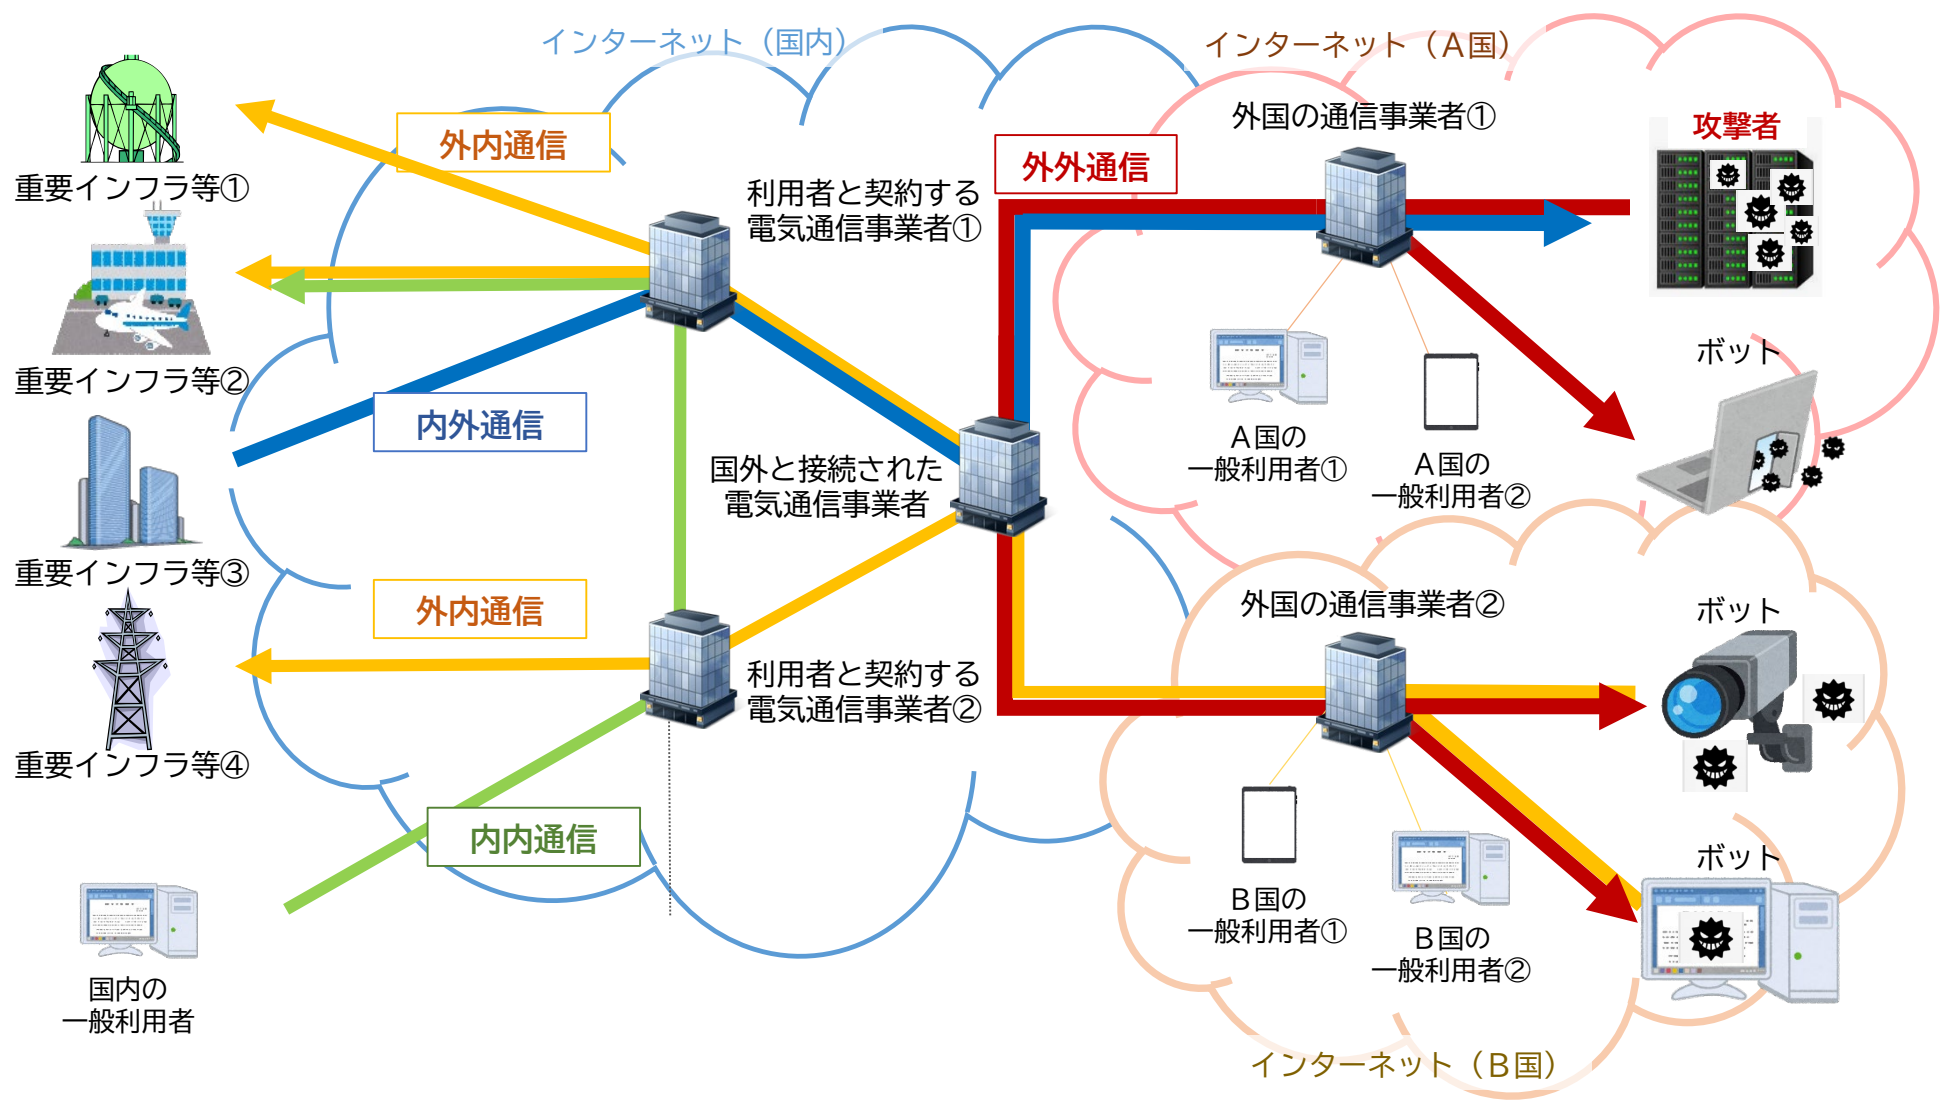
インターネット（国内）

インターネット（A国）

重要インフラ等①

外内通信

利用者と契約する
電気通信事業者①

外外通信

外国の通信事業者①

攻撃者

重要インフラ等②

内外通信

ボット

国外と接続された
電気通信事業者

A国の
一般利用者①

A国の
一般利用者②

重要インフラ等③

外内通信

外国の通信事業者②

ボット

利用者と契約する
電気通信事業者②

重要インフラ等④

内内通信

ボット

B国の
一般利用者①

B国の
一般利用者②

国内の
一般利用者

インターネット（B国）